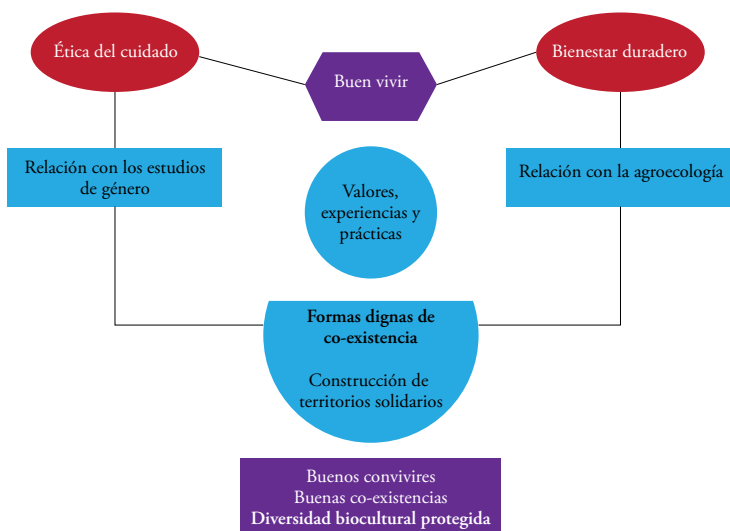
Ética del cuidado

Buen vivir

Bienestar duradero

Relación con los estudios de género

Valores, experiencias y prácticas

Relación con la agroecología

**Formas dignas de co-existencia**

Construcción de territorios solidarios

Buenos convivires
Buenas co-existencias
**Diversidad biocultural protegida**